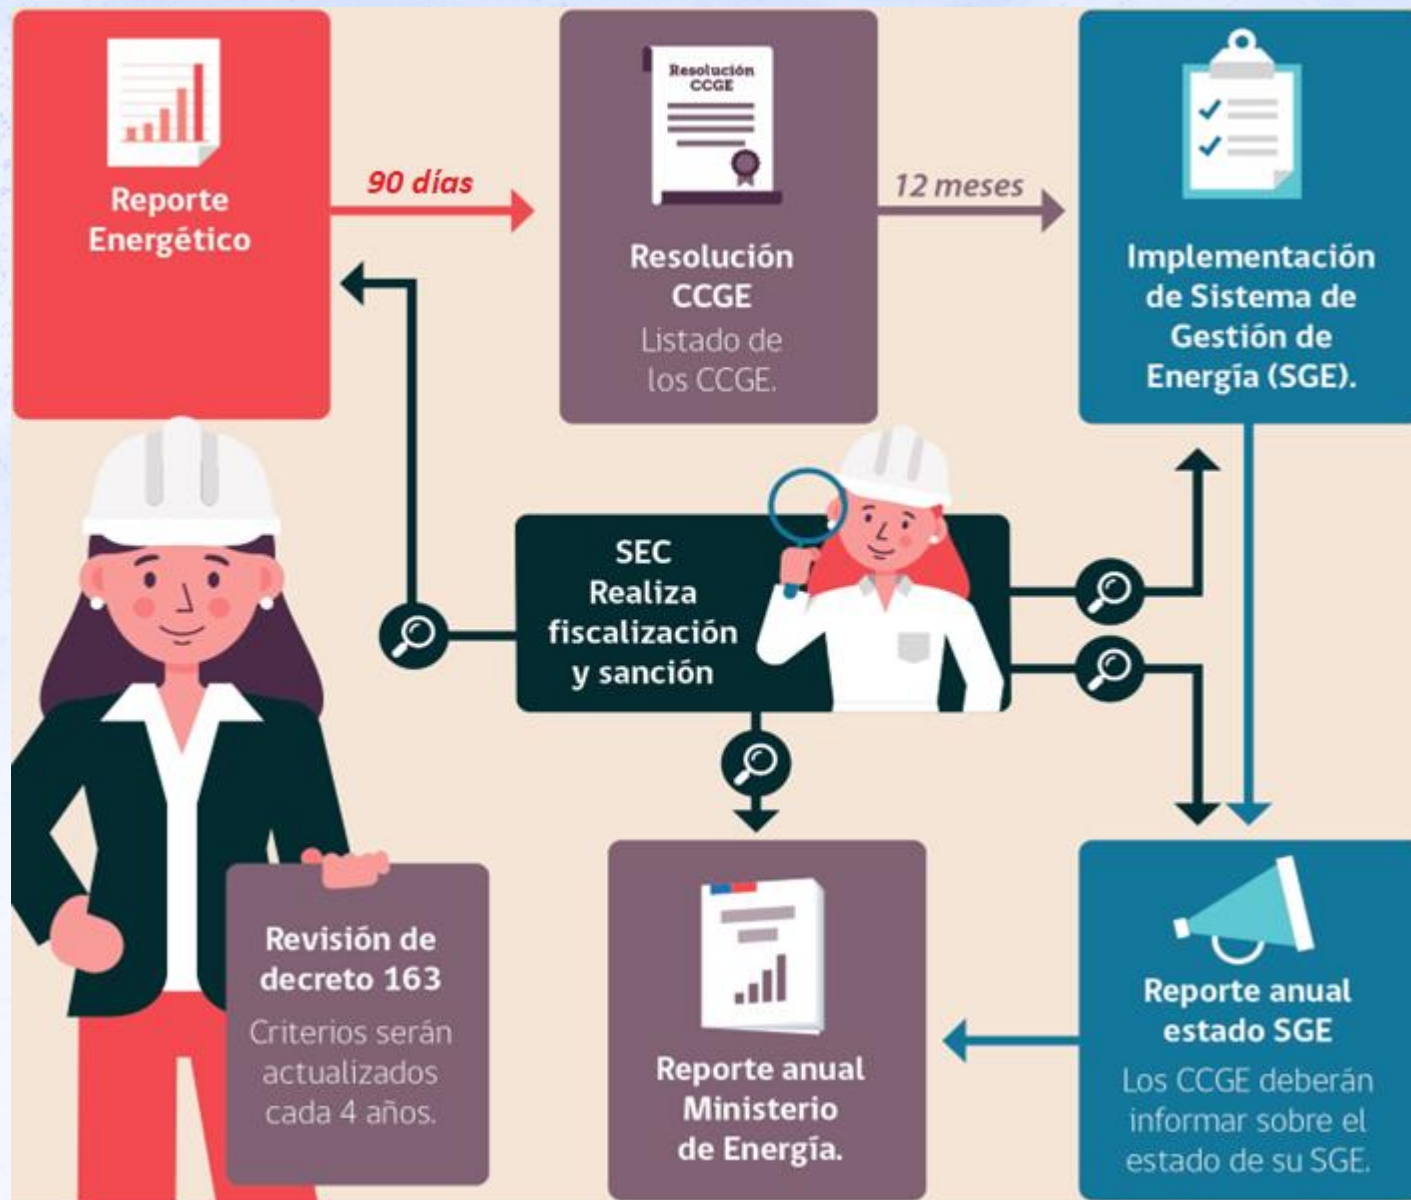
Reporte Energético

90 días

Resolución CCGE

Resolución CCGE
Listado de los CCGE.

12 meses

Implementación de Sistema de Gestión de Energía (SGE).

SEC
Realiza fiscalización y sanción

Revisión de decreto 163
Criterios serán actualizados cada 4 años.

Reporte anual Ministerio de Energía.

Reporte anual estado SGE
Los CCGE deberán informar sobre el estado de su SGE.